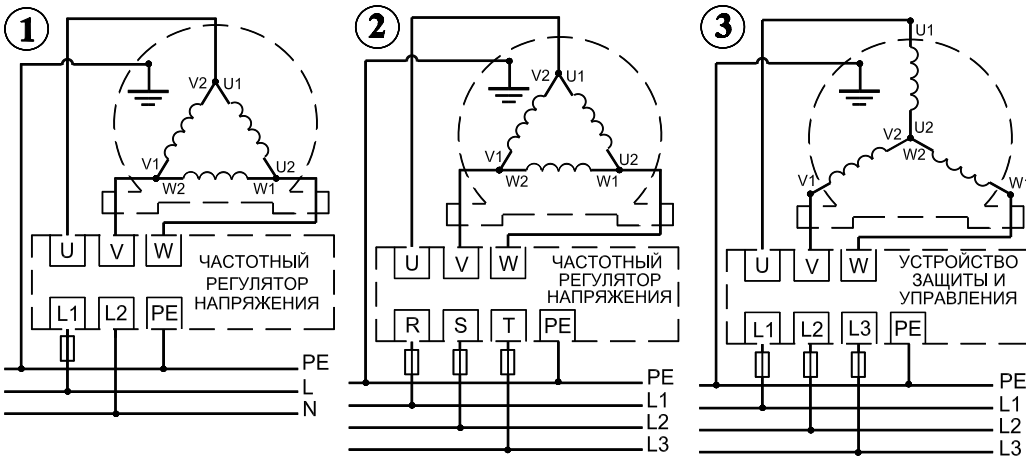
1

V2 U1
V1 U2
W2 W1

U V W
ЧАСТОТНЫЙ РЕГУЛЯТОР НАПРЯЖЕНИЯ
L1 L2 PE

PE
L
N

2

V2 U1
V1 U2
W2 W1

U V W
ЧАСТОТНЫЙ РЕГУЛЯТОР НАПРЯЖЕНИЯ
R S T PE

PE
L1
L2
L3

3

U1
V2 U2
W2
V1 W1

U V W
УСТРОЙСТВО ЗАЩИТЫ И УПРАВЛЕНИЯ
L1 L2 L3 PE

PE
L1
L2
L3